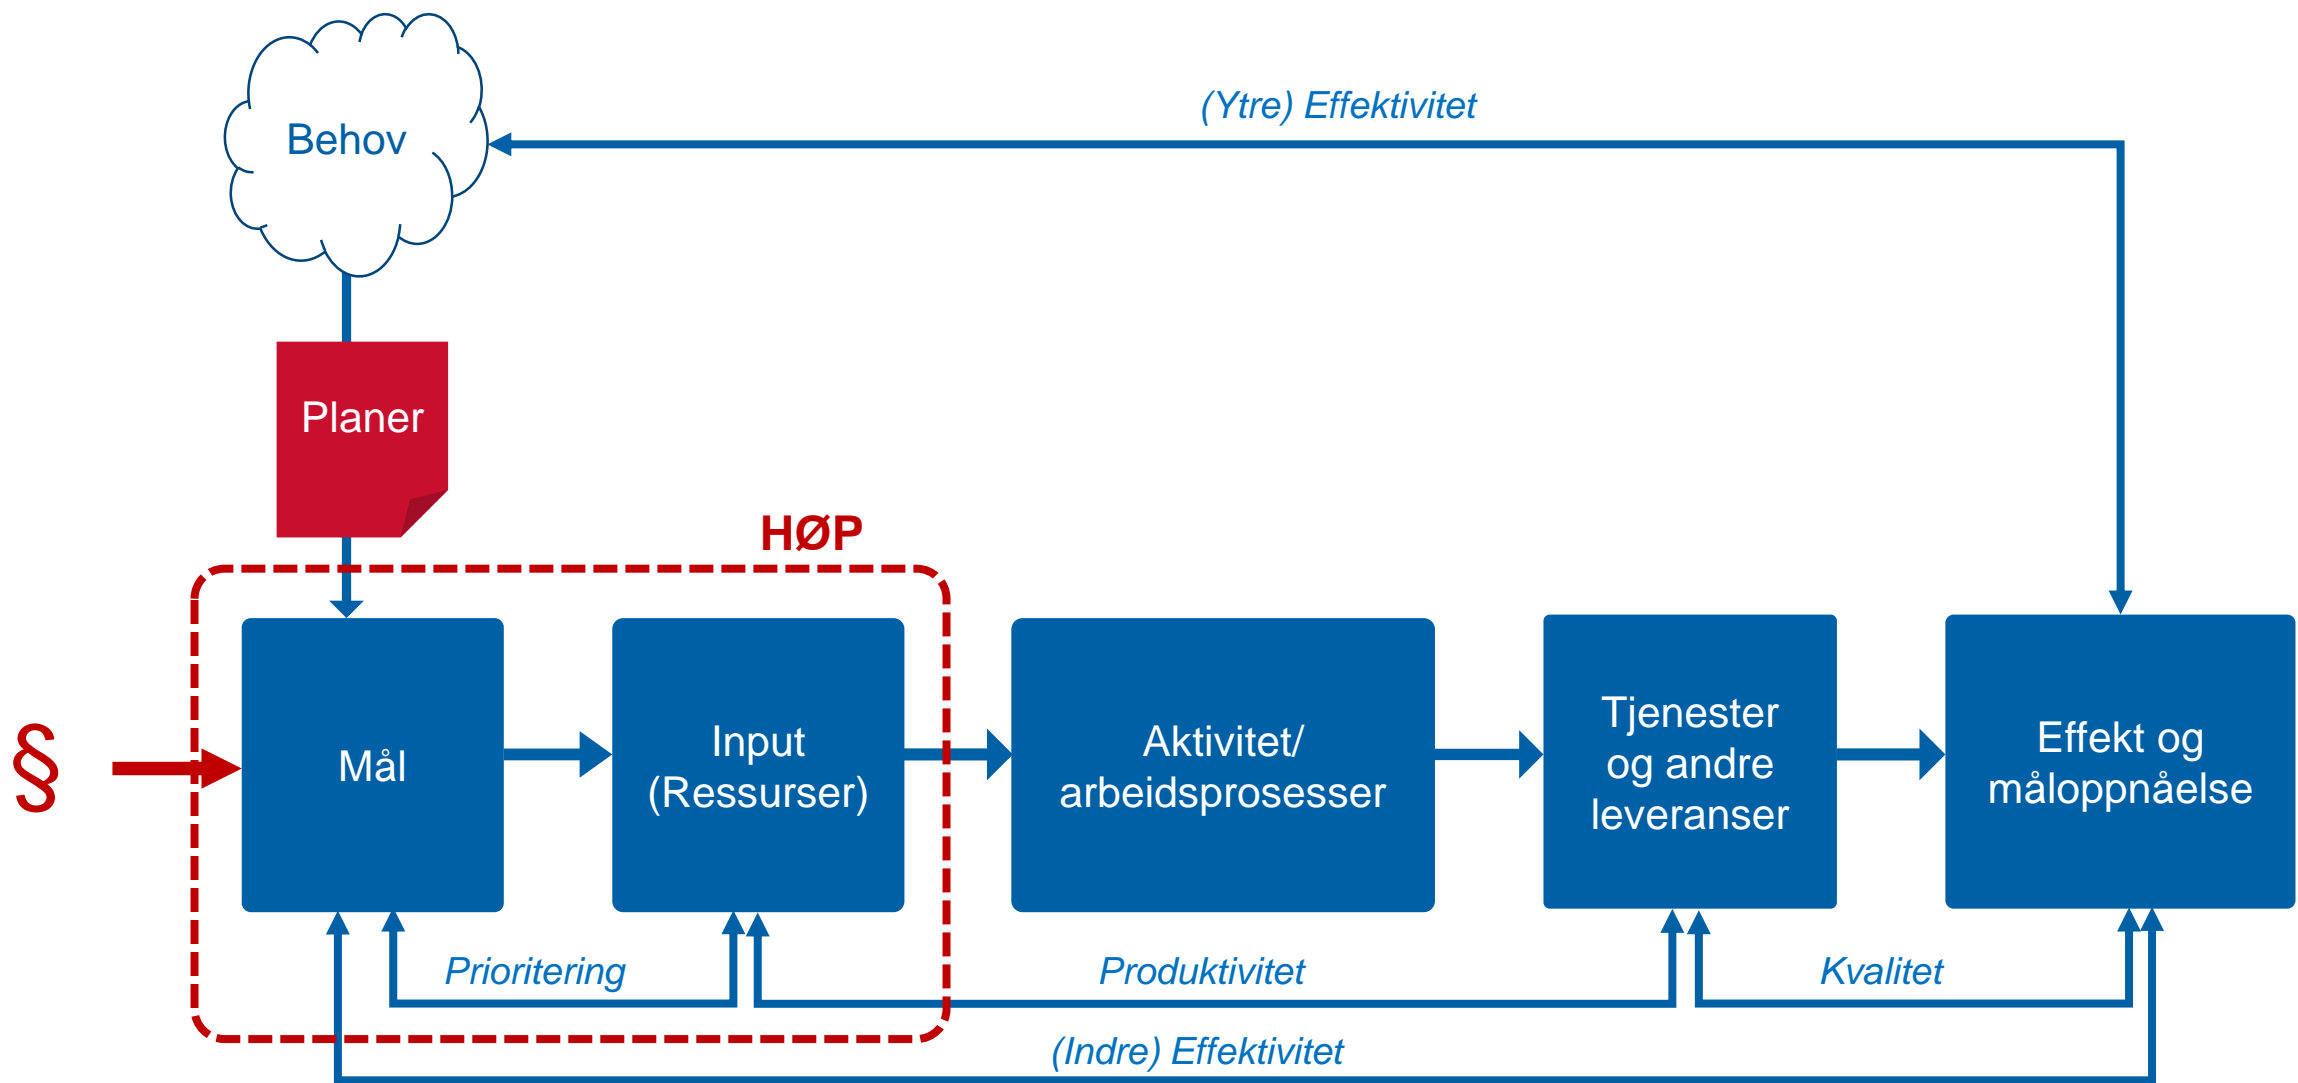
Behov

(Ytre) Effektivitet

Planer

HØP

§

Mål

Input (Ressurser)

Aktivitet/ arbeidsprosesser

Tjenester og andre leveranser

Effekt og måloppnåelse

Prioritering

Produktivitet

Kvalitet

(Indre) Effektivitet